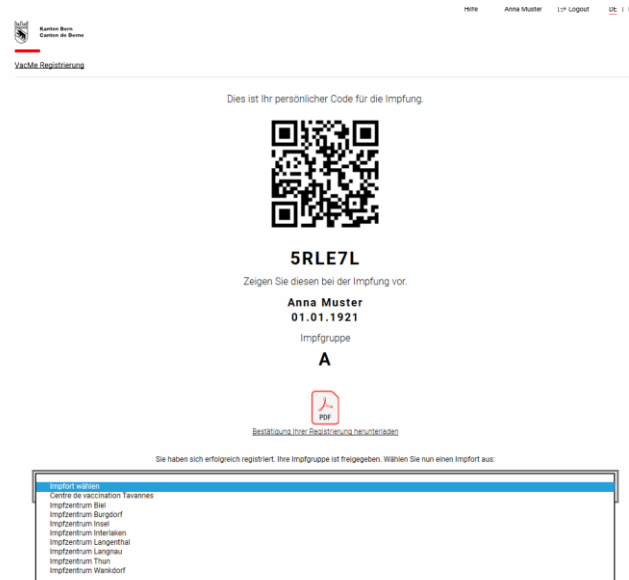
Hilfe Anna Muster Logout DE

Kanton Bern
Canton de Berne

VacMe Registrierung

Dies ist Ihr persönlicher Code für die Impfung.

5RLE7L

Zeigen Sie diesen bei der Impfung vor.

Anna Muster
01.01.1921

Impfgruppe

A

PDF

Bestätigung Ihrer Registrierung herunterladen

Sie haben sich erfolgreich registriert. Ihre Impfgruppe ist freigegeben. Wählen Sie nun einen Impfort aus:

Impfort wählen
Centre de vaccination Tavannes
Impfzentrum Biel
Impfzentrum Burgdorf
Impfzentrum Insel
Impfzentrum Interlaken
Impfzentrum Langenthal
Impfzentrum Langnau
Impfzentrum Thun
Impfzentrum Wankdorf